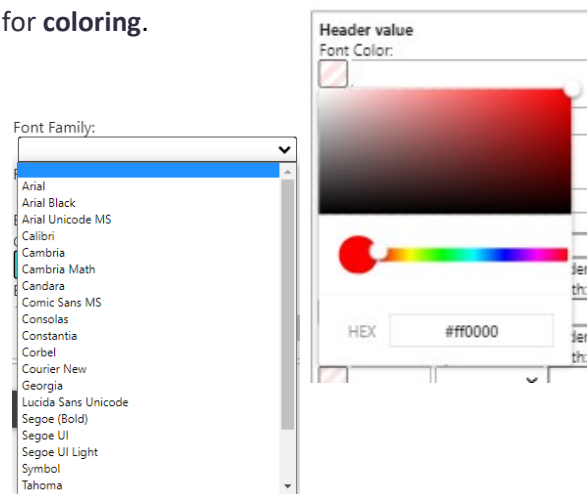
for **coloring**.

Font Family:

Arial
Arial Black
Arial Unicode MS
Calibri
Cambria
Cambria Math
Candara
Comic Sans MS
Consolas
Constantia
Corbel
Courier New
Georgia
Lucida Sans Unicode
Segoe (Bold)
Segoe UI
Segoe UI Light
Symbol
Tahoma

**Header value**
Font Color:

HEX #ff0000